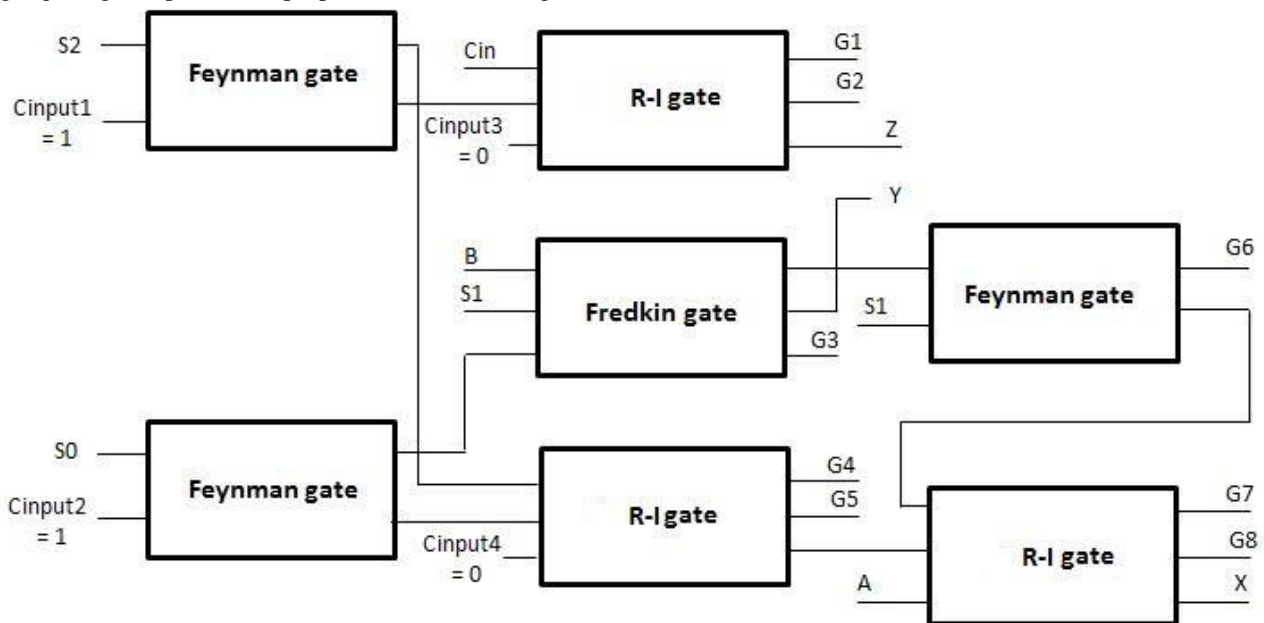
S2

Cinput1 = 1

Feynman gate

Cin

Cinput3 = 0

R-I gate

G1

G2

Z

Y

B

S1

Fredkin gate

G3

Feynman gate

S1

G6

S0

Cinput2 = 1

Feynman gate

R-I gate

Cinput4 = 0

G4

G5

R-I gate

A

G7

G8

X